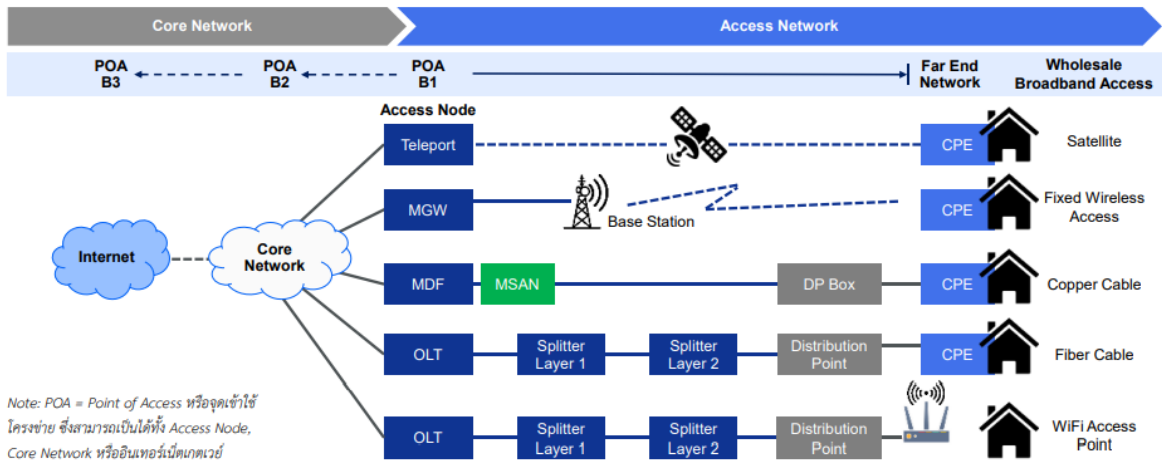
Core Network

Access Network

POA B3

POA B2

POA B1

Far End Network

Wholesale Broadband Access

Access Node

Teleport

CPE

Satellite

MGW

Base Station

CPE

Fixed Wireless Access

Internet

Core Network

MDF

MSAN

DP Box

CPE

Copper Cable

OLT

Splitter Layer 1

Splitter Layer 2

Distribution Point

CPE

Fiber Cable

Note: POA = Point of Access หรือจุดเข้าใช้โครงข่าย ซึ่งสามารถเป็นได้ทั้ง Access Node, Core Network หรืออินเทอร์เน็ตเกตเวย์

OLT

Splitter Layer 1

Splitter Layer 2

Distribution Point

WiFi Access Point